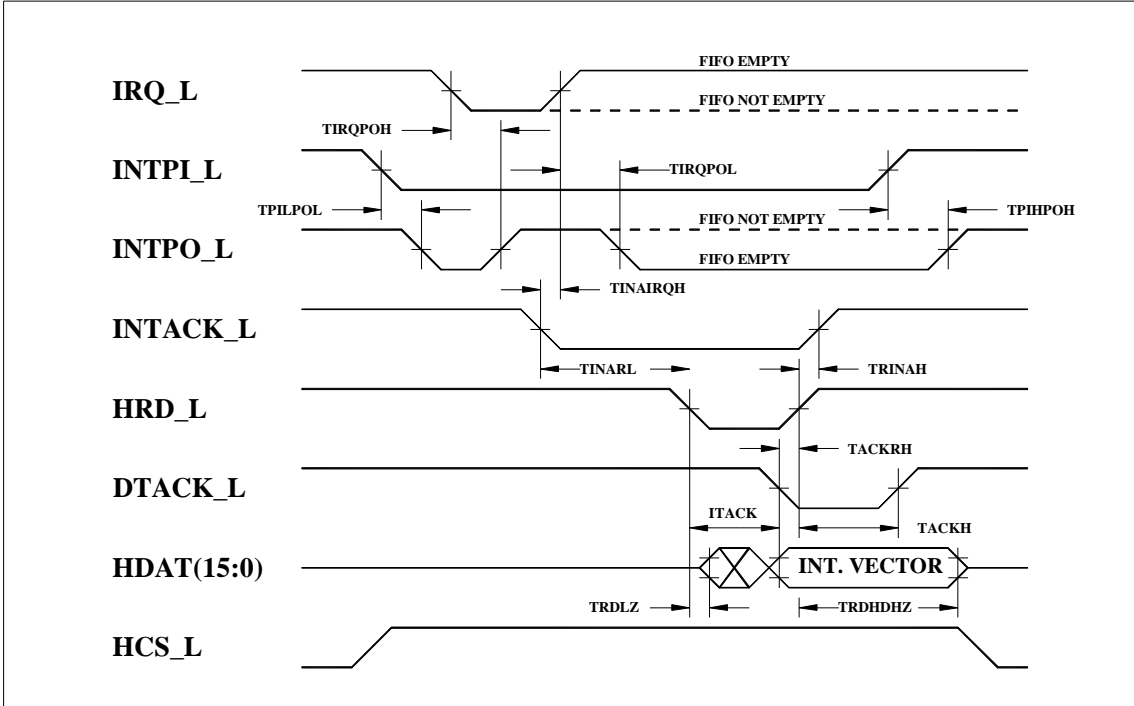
IRQ_L

FIFO EMPTY

FIFO NOT EMPTY

TIRQPOH

INTPI_L

TIRQPOL

TPILPOL

FIFO NOT EMPTY

TPIHPOH

INTPO_L

FIFO EMPTY

TINAIRQH

INTACK_L

TINARL

TRINAH

HRD_L

TACKRH

DTACK_L

ITACK

TACKH

HDAT(15:0)

INT. VECTOR

TRDLZ

TRDHDHZ

HCS_L